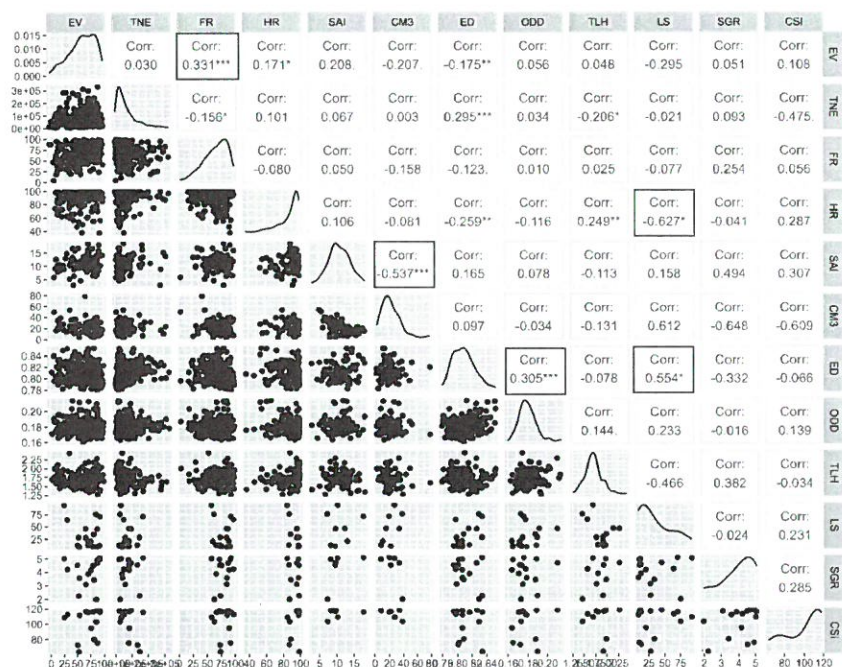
EV TNE FR HR SAI CM3 ED ODD TLH LS SGR CSI

0.015 0.010 0.005 0.000

Corr: 0.030 | Corr: 0.331*** | Corr: 0.171* | Corr: 0.208. | Corr: -0.207. | Corr: -0.175** | Corr: 0.056 | Corr: 0.048 | Corr: -0.295 | Corr: 0.051 | Corr: 0.108 EV

3e+05 2e+05 1e+05 0e+00

Corr: -0.156* | Corr: 0.101 | Corr: 0.067 | Corr: 0.003 | Corr: 0.295*** | Corr: 0.034 | Corr: -0.206* | Corr: -0.021 | Corr: 0.093 | Corr: -0.475. TNE

100 75 50 25 0

Corr: -0.080 | Corr: 0.050 | Corr: -0.158 | Corr: -0.123. | Corr: 0.010 | Corr: 0.025 | Corr: -0.077 | Corr: 0.254 | Corr: 0.056 FR

100 80 60 40

Corr: 0.106 | Corr: -0.081 | Corr: -0.259** | Corr: -0.116 | Corr: 0.249** | Corr: -0.627* | Corr: -0.041 | Corr: 0.287 HR

15 10 5

Corr: -0.537*** | Corr: 0.165 | Corr: 0.078 | Corr: -0.113 | Corr: 0.158 | Corr: 0.494 | Corr: 0.307 SAI

80 60 40 20 0

Corr: 0.097 | Corr: -0.034 | Corr: -0.131 | Corr: 0.612 | Corr: -0.648 | Corr: -0.609 CM3

0.84 0.82 0.80 0.78

Corr: 0.305*** | Corr: -0.078 | Corr: 0.554* | Corr: -0.332 | Corr: -0.066 ED

0.20 0.18 0.16

Corr: 0.144. | Corr: 0.233 | Corr: -0.016 | Corr: 0.139 ODD

2.25 2.00 1.75 1.50 1.25

Corr: -0.466 | Corr: 0.382 | Corr: -0.034 TLH

75 50 25

Corr: -0.024 | Corr: 0.231 LS

5 4 3 2

Corr: 0.285 SGR

120 100 80

CSI

0 25 50 75 100 | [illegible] | 0 25 50 75 100 | 40 60 80 100 | 5 10 15 | 0 20 40 60 80 | 0.78 0.80 0.82 0.84 | 0.16 0.18 0.20 | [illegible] | 25 50 75 | 2 3 4 5 | 80 100 120